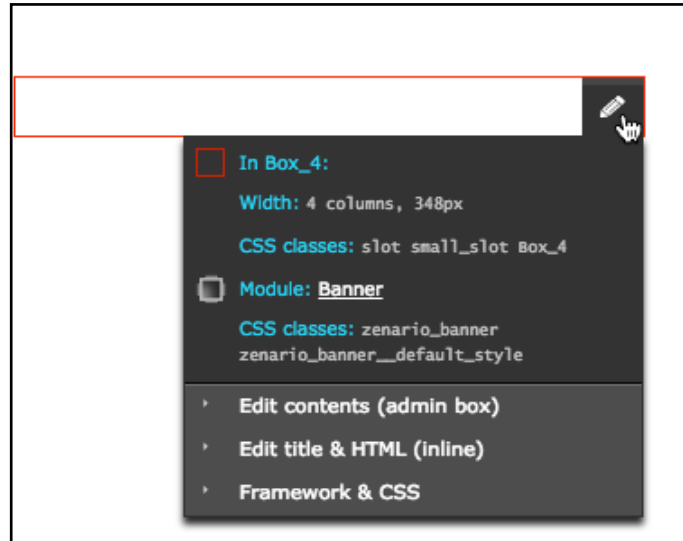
In Box_4:

Width: 4 columns, 348px

CSS classes: slot small_slot Box_4

Module: Banner

CSS classes: zenario_banner zenario_banner__default_style

Edit contents (admin box)

Edit title & HTML (inline)

Framework & CSS